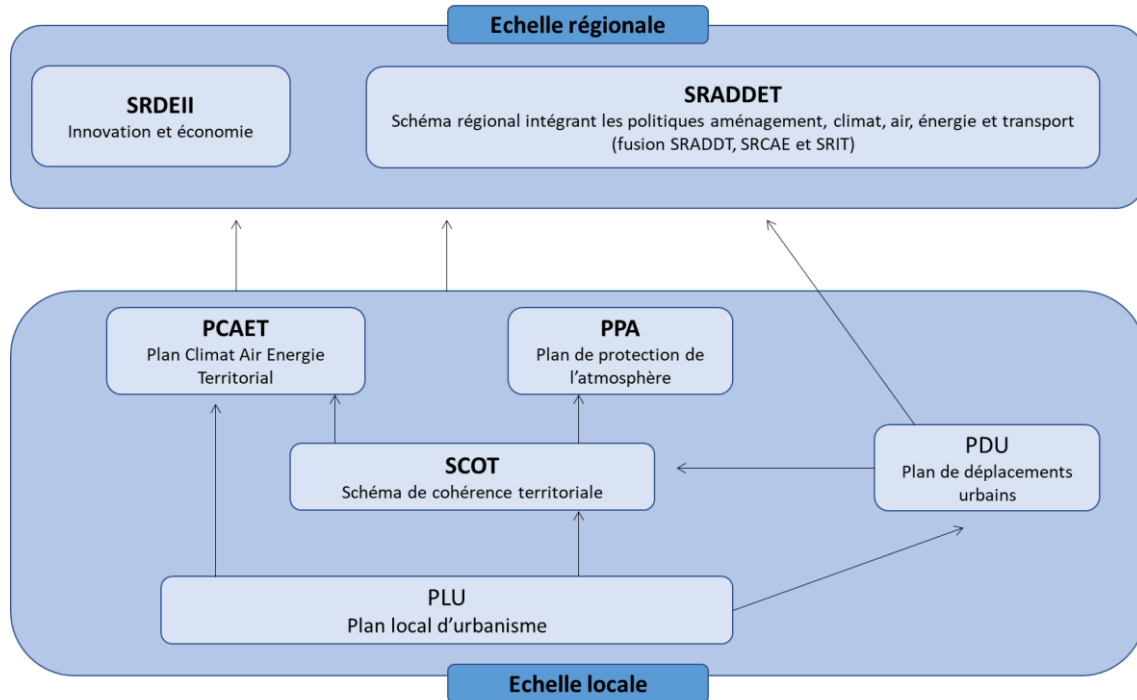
Echelle régionale

SRDEII
Innovation et économie

SRADDET
Schéma régional intégrant les politiques aménagement, climat, air, énergie et transport (fusion SRADDT, SRCAE et SRIT)

PCAET
Plan Climat Air Energie Territorial

PPA
Plan de protection de l'atmosphère

SCOT
Schéma de cohérence territoriale

PDU
Plan de déplacements urbains

PLU
Plan local d'urbanisme

Echelle locale